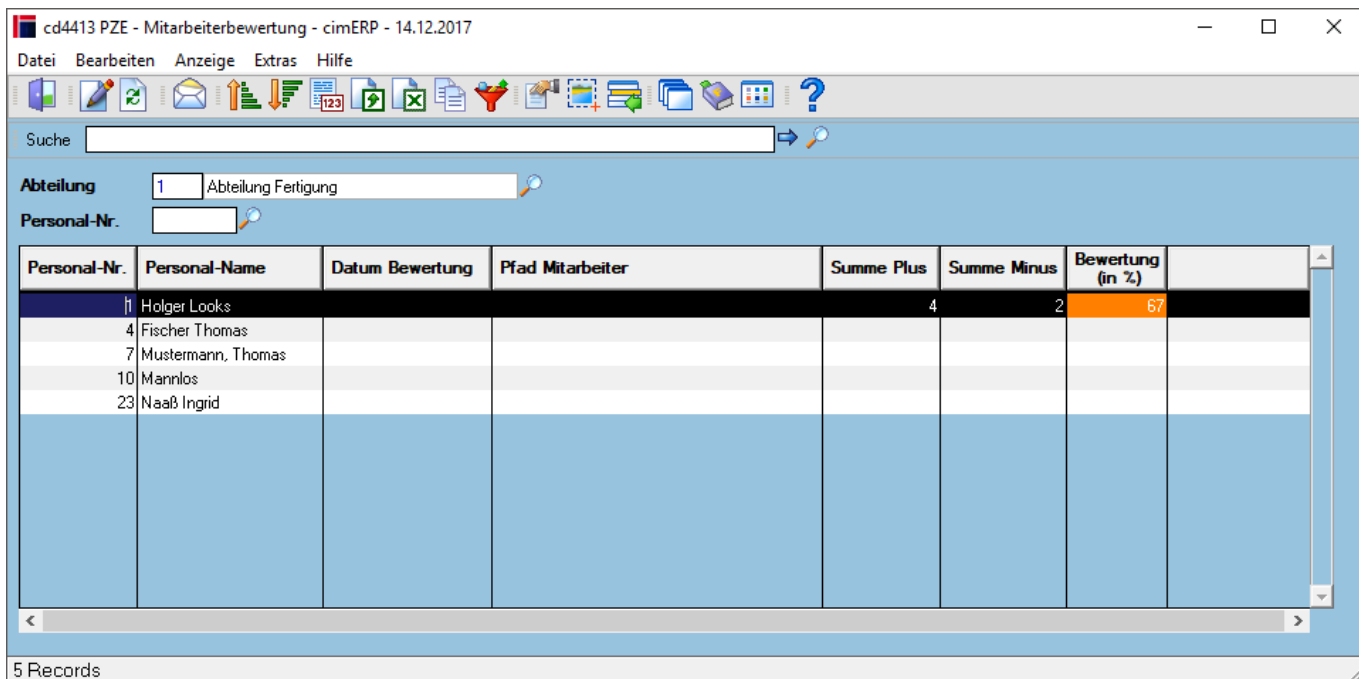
cd4413 PZE - Mitarbeiterbewertung - cimERP - 14.12.2017

Datei Bearbeiten Anzeige Extras Hilfe

Suche

Abteilung 1 Abteilung Fertigung

Personal-Nr.

| Personal-Nr. | Personal-Name | Datum Bewertung | Pfad Mitarbeiter | Summe Plus | Summe Minus | Bewertung (in %) |
|---|---|---|---|---|---|---|
| 1 | Holger Looks | | | 4 | 2 | 67 |
| 4 | Fischer Thomas | | | | | |
| 7 | Mustermann, Thomas | | | | | |
| 10 | Mannlos | | | | | |
| 23 | Naaß Ingrid | | | | | |

5 Records